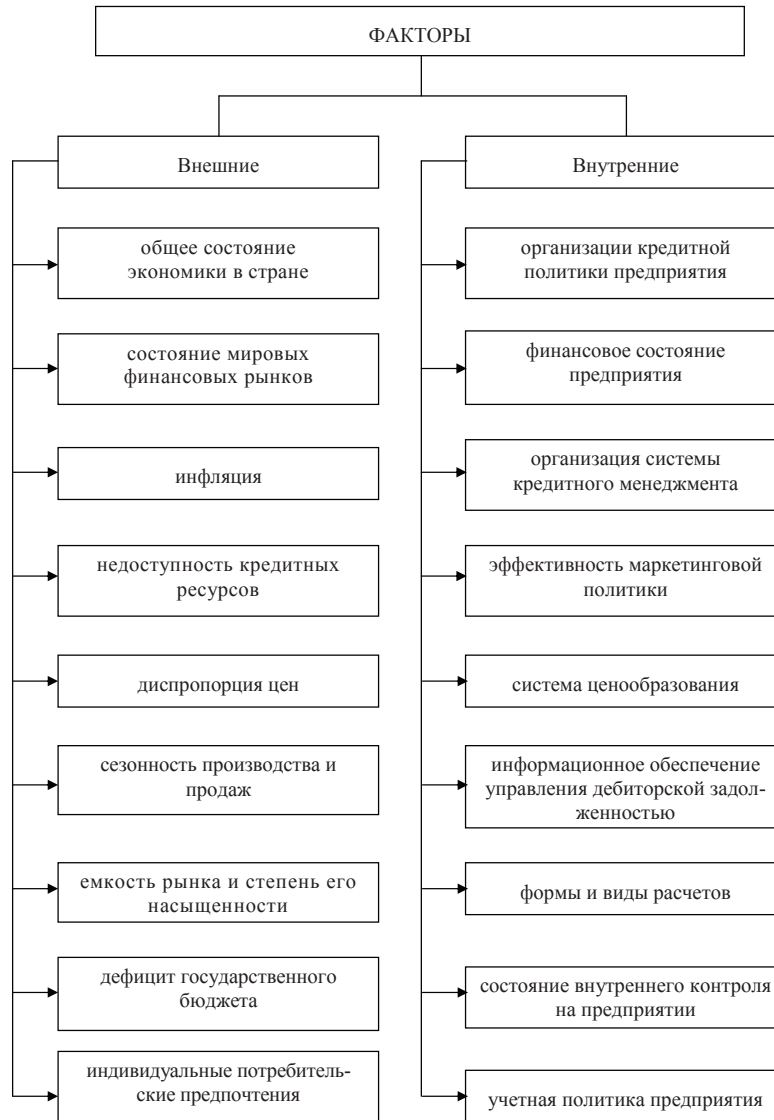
ФАКТОРЫ

Внешние

общее состояние экономики в стране

состояние мировых финансовых рынков

инфляция

недоступность кредитных ресурсов

диспропорция цен

сезонность производства и продаж

емкость рынка и степень его насыщенности

дефицит государственного бюджета

индивидуальные потребительские предпочтения

Внутренние

организации кредитной политики предприятия

финансовое состояние предприятия

организация системы кредитного менеджмента

эффективность маркетинговой политики

система ценообразования

информационное обеспечение управления дебиторской задолженностью

формы и виды расчетов

состояние внутреннего контроля на предприятии

учетная политика предприятия